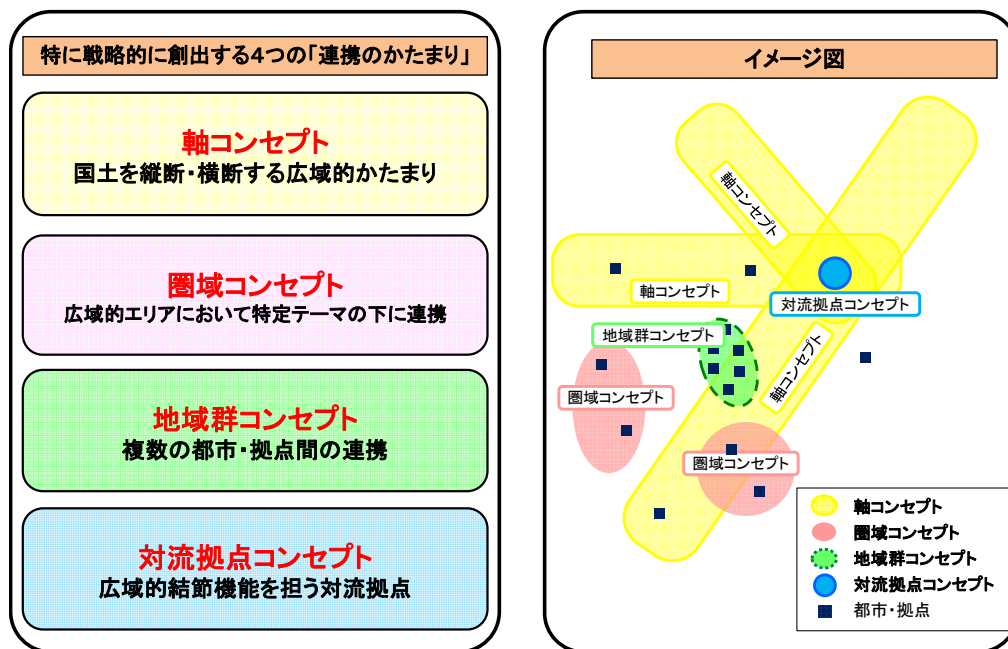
特に戦略的に創出する4つの「連携のかたまり」

軸コンセプト
国土を縦断・横断する広域的かたまり

圏域コンセプト
広域的エリアにおいて特定テーマの下に連携

地域群コンセプト
複数の都市・拠点間の連携

対流拠点コンセプト
広域的結節機能を担う対流拠点

イメージ図

軸コンセプト

軸コンセプト

対流拠点コンセプト

地域群コンセプト

軸コンセプト

圏域コンセプト

圏域コンセプト

軸コンセプト
圏域コンセプト
地域群コンセプト
対流拠点コンセプト
都市・拠点